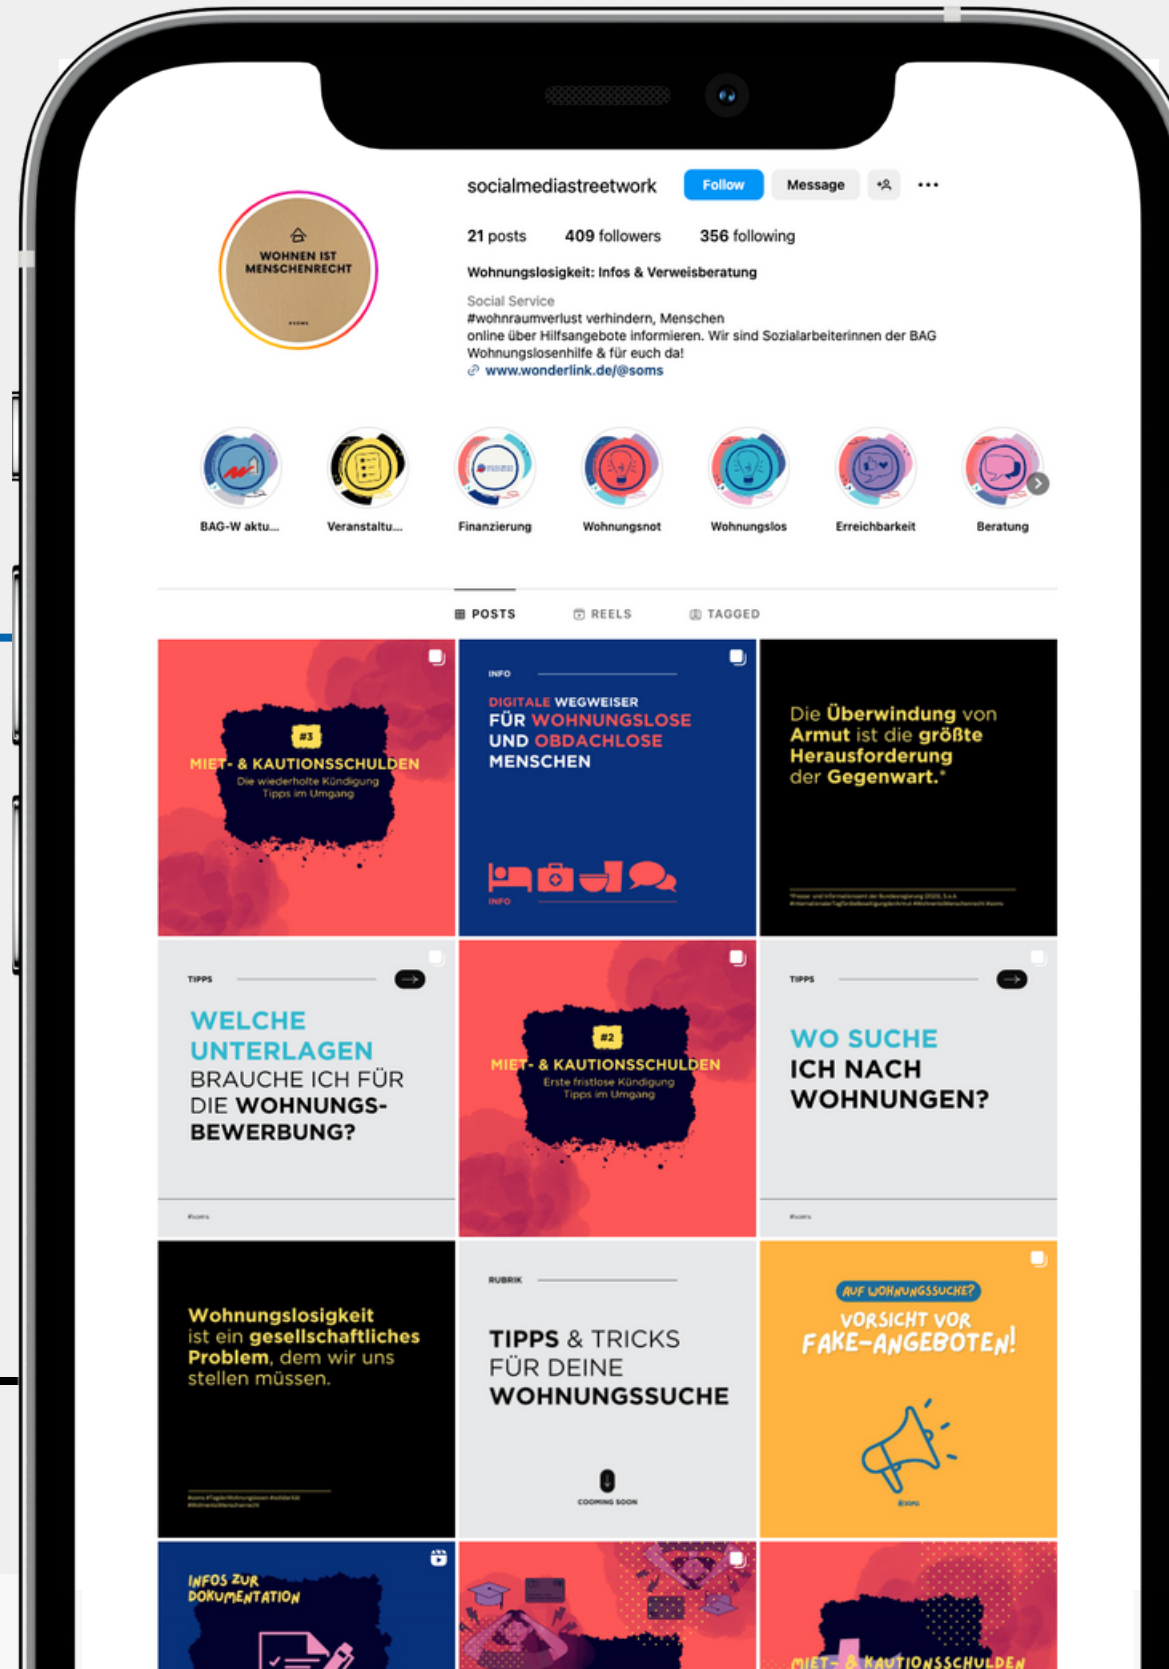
socialmediastreetwork Follow Message

21 posts 409 followers 356 following

Wohnungslosigkeit: Infos & Verweisberatung

Social Service
#wohnraumverlust verhindern, Menschen online über Hilfsangebote informieren. Wir sind Sozialarbeiterinnen der BAG Wohnungslosenhilfe & für euch da!
www.wonderlink.de/@soms

WOHNEN IST MENSCHENRECHT

BAG-W aktu... Veranstaltu... Finanzierung Wohnungsnot Wohnungslos Erreichbarkeit Beratung

POSTS REELS TAGGED

#3
MIET- & KAUTIONSSCHULDEN
Die wiederholte Kündigung
Tipps im Umgang

INFO
DIGITALE WEGWEISER FÜR WOHNUNGSLOSE UND OBDACHLOSE MENSCHEN
INFO

Die Überwindung von Armut ist die größte Herausforderung der Gegenwart.*

TIPPS
WELCHE UNTERLAGEN BRAUCHE ICH FÜR DIE WOHNUNGS-BEWERBUNG?

#2
MIET- & KAUTIONSSCHULDEN
Erste fristlose Kündigung
Tipps im Umgang

TIPPS
WO SUCHE ICH NACH WOHNUNGEN?

Wohnungslosigkeit ist ein gesellschaftliches Problem, dem wir uns stellen müssen.

RUBRIK
TIPPS & TRICKS FÜR DEINE WOHNUNGSSUCHE
COOMING SOON

AUF WOHNUNGSSUCHE?
VORSICHT VOR FAKE-ANGEBOTEN!

INFOS ZUR DOKUMENTATION

MIET- & KAUTIONSSCHULDEN